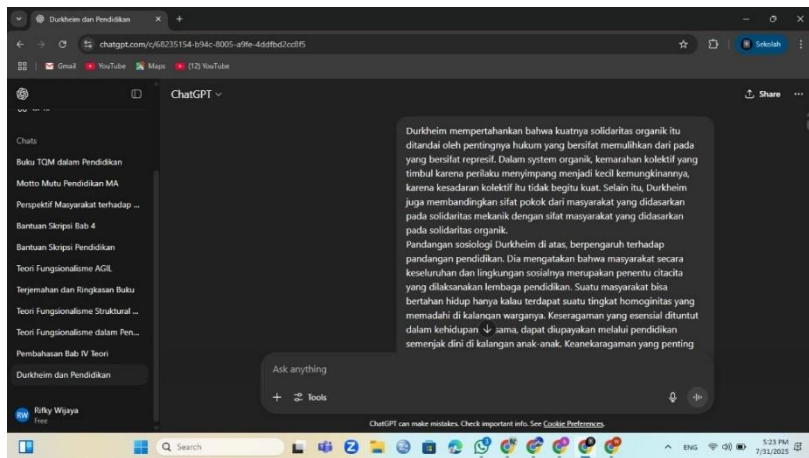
Durkheim dan Pendidikan ×  +

chatgpt.com/c/68235154-b94c-8005-a9fe-4ddfbd2cc8f5

Sekolah

Gmail  YouTube  Maps  (12) YouTube

ChatGPT

Share

Chats

Buku TQM dalam Pendidikan

Motto Mutu Pendidikan MA

Perspektif Masyarakat terhadap ...

Bantuan Skripsi Bab 4

Bantuan Skripsi Pendidikan

Teori Fungsionalisme AGIL

Terjemahan dan Ringkasan Buku

Teori Fungsionalisme Struktural ...

Teori Fungsionalisme dalam Pen...

Pembahasan Bab IV Teori

Durkheim dan Pendidikan

RW Rifky Wijaya Free

Durkheim mempertahankan bahwa kuatnya solidaritas organik itu ditandai oleh pentingnya hukum yang bersifat memulihkan dari pada yang bersifat represif. Dalam system organik, kemarahan kolektif yang timbul karena perilaku menyimpang menjadi kecil kemungkinannya, karena kesadaran kolektif itu tidak begitu kuat. Selain itu, Durkheim juga membandingkan sifat pokok dari masyarakat yang didasarkan pada solidaritas mekanik dengan sifat masyarakat yang didasarkan pada solidaritas organik.
Pandangan sosiologi Durkheim di atas, berpengaruh terhadap pandangan pendidikan. Dia mengatakan bahwa masyarakat secara keseluruhan dan lingkungan sosialnya merupakan penentu citacita yang dilaksanakan lembaga pendidikan. Suatu masyarakat bisa bertahan hidup hanya kalau terdapat suatu tingkat homoginitas yang memadai di kalangan warganya. Keseragaman yang esensial dituntut dalam kehidupan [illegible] sama, dapat diupayakan melalui pendidikan semenjak dini di kalangan anak-anak. Keanekaragaman yang penting

Ask anything

+ Tools

ChatGPT can make mistakes. Check important info. See Cookie Preferences.

Search

ENG 5:23 PM 7/31/2025